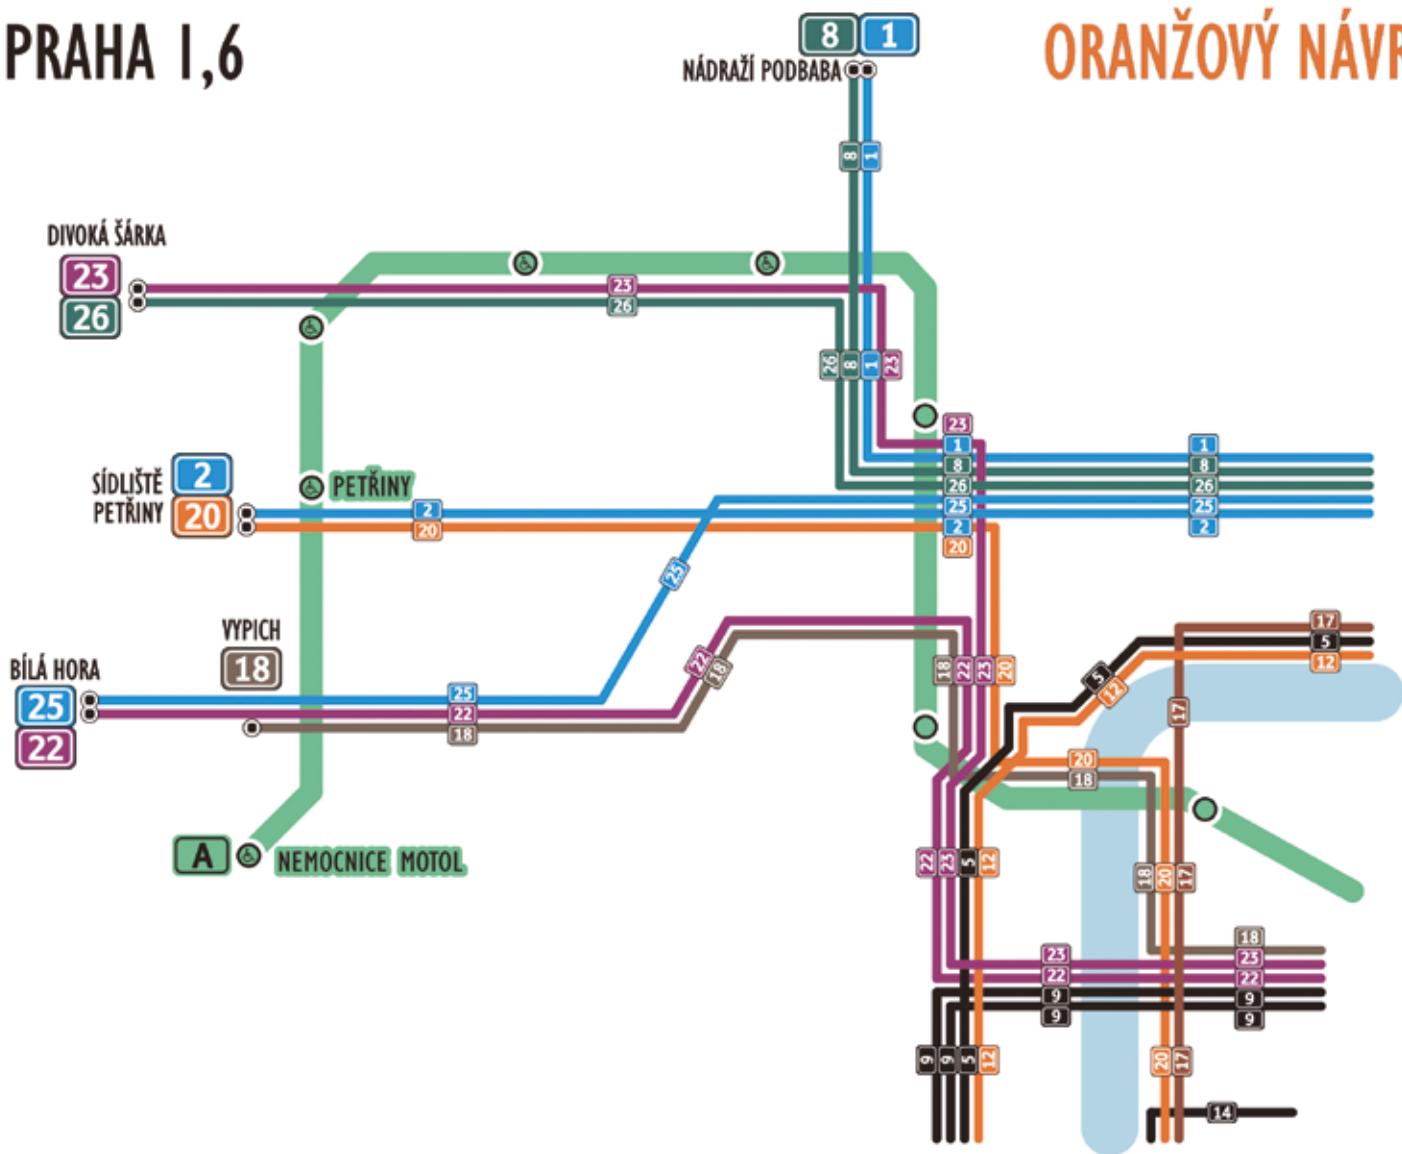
PRAHA 1,6

8 1
NÁDRAŽÍ PODBABA

ORANŽOVÝ NÁVR

DIVOKÁ ŠÁRKA
23
26

SÍDLIŠTĚ PETŘINY
2
20

PETŘINY

VYPICH
18

BÍLÁ HORA
25
22

A
NEMOCNICE MOTOL

8 1
23 26
26 8 1 23
23 1 8 26 25 2 20
1 8 26 25 2
2 20
25
25 22 18
22 18
18 22 23 20
17 5 12
5 12
17
20 18
22 23 5 12
18 20 17
23 22 9 9
18 23 22 9 9
9 9 5 12
20 17
14